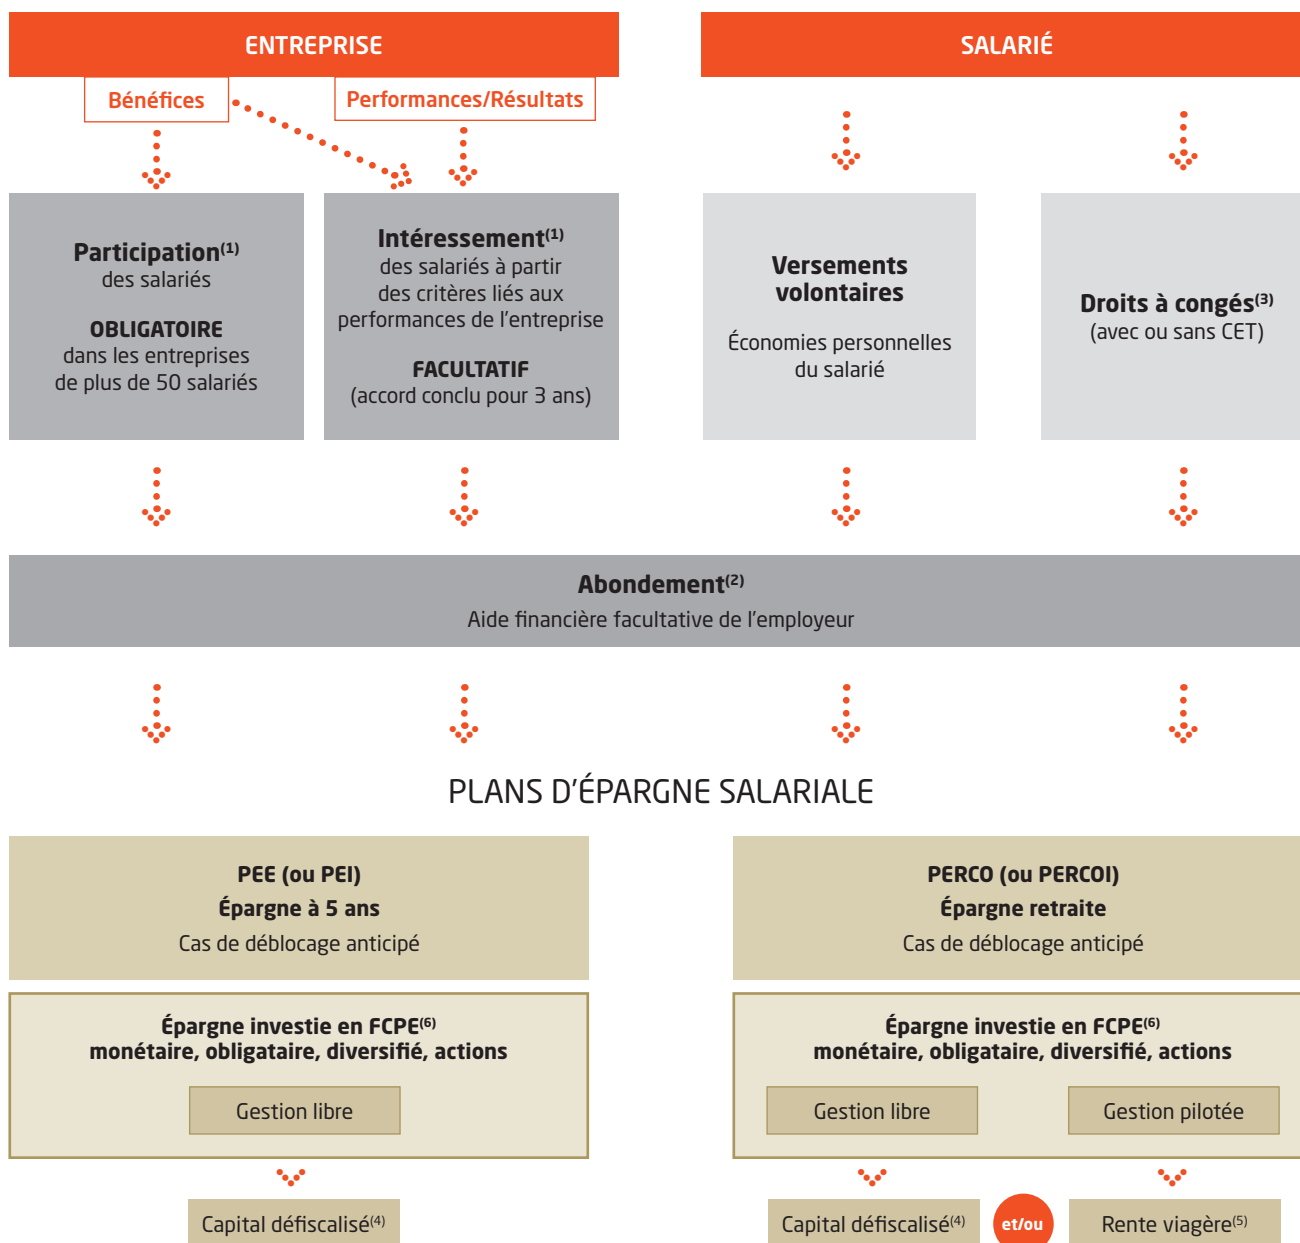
ENTREPRISE

SALARIÉ

Bénéfices

Performances/Résultats

**Participation$^{(1)}$**
des salariés

**OBLIGATOIRE**
dans les entreprises de plus de 50 salariés

**Intéressement$^{(1)}$**
des salariés à partir des critères liés aux performances de l'entreprise

**FACULTATIF**
(accord conclu pour 3 ans)

**Versements volontaires**

Économies personnelles du salarié

**Droits à congés$^{(3)}$**
(avec ou sans CET)

**Abondement$^{(2)}$**
Aide financière facultative de l'employeur

PLANS D'ÉPARGNE SALARIALE

**PEE (ou PEI)**
**Épargne à 5 ans**
Cas de déblocage anticipé

**PERCO (ou PERCOI)**
**Épargne retraite**
Cas de déblocage anticipé

**Épargne investie en FCPE$^{(6)}$**
**monétaire, obligataire, diversifié, actions**

Gestion libre

**Épargne investie en FCPE$^{(6)}$**
**monétaire, obligataire, diversifié, actions**

Gestion libre

Gestion pilotée

Capital défiscalisé$^{(4)}$

Capital défiscalisé$^{(4)}$

et/ou

Rente viagère$^{(5)}$